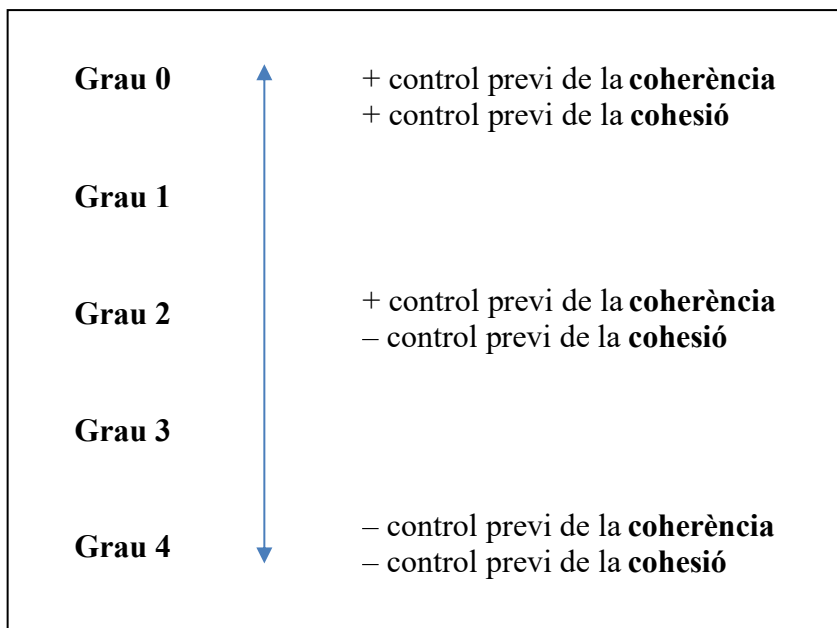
**Grau 0** + control previ de la **coherència**
+ control previ de la **cohesió**

**Grau 1**

**Grau 2** + control previ de la **coherència**
– control previ de la **cohesió**

**Grau 3**

**Grau 4** – control previ de la **coherència**
– control previ de la **cohesió**